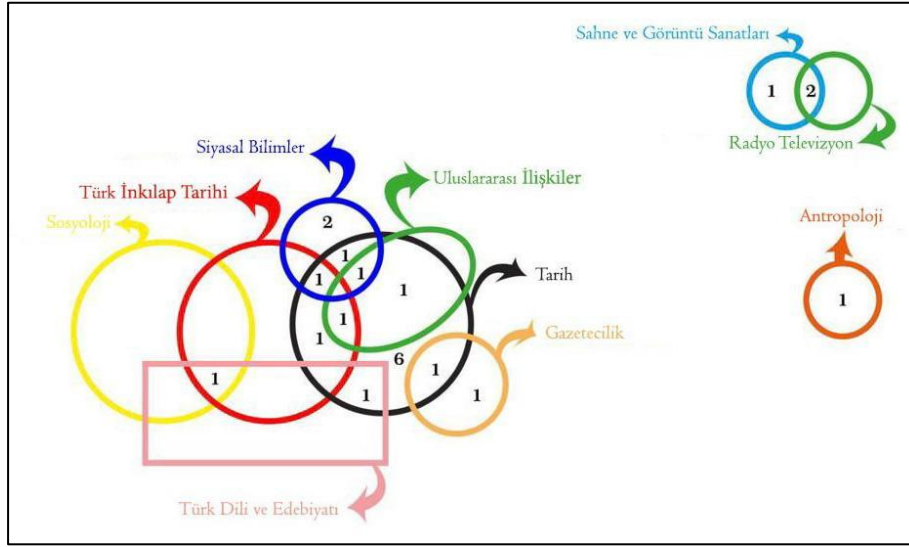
Sahne ve Görüntü Sanatları

1

2

Radyo Televizyon

Siyasal Bilimler

Uluslararası İlişkiler

Türk İnkılap Tarihi

Sosyoloji

2

1

1

1

1

1

1

Tarih

Antropoloji

1

Gazetecilik

6

1

1

1

1

Türk Dili ve Edebiyatı